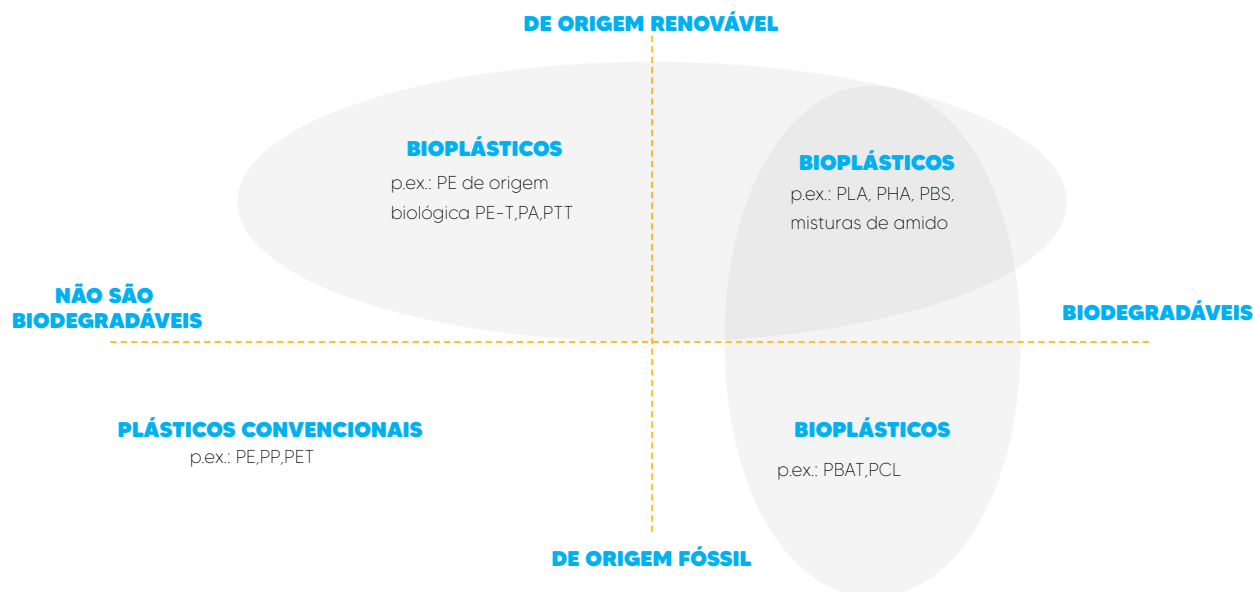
DE ORIGEM RENOVÁVEL

BIOPLÁSTICOS
p.ex.: PE de origem biológica PE-T,PA,PTT

BIOPLÁSTICOS
p.ex.: PLA, PHA, PBS, misturas de amido

NÃO SÃO BIODEGRADÁVEIS

BIODEGRADÁVEIS

PLÁSTICOS CONVENCIONAIS
p.ex.: PE,PP,PET

BIOPLÁSTICOS
p.ex.: PBAT,PCL

DE ORIGEM FÓSSIL